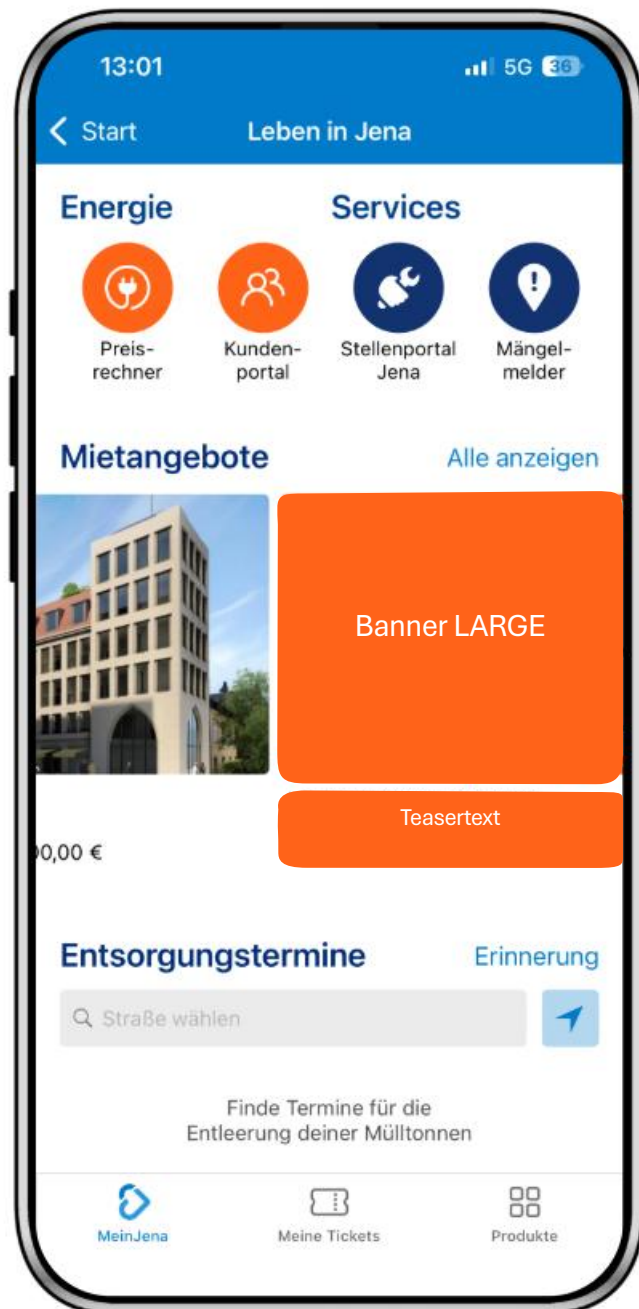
13:01 5G 36

Start Leben in Jena

Energie Services

Preisrechner Kundenportal Stellenportal Jena Mängelmelder

Mietangebote Alle anzeigen

Banner LARGE

Teasertext

0,00 €

Entsorgungstermine Erinnerung

Straße wählen

Finde Termine für die Entleerung deiner Mülltonnen

MeinJena Meine Tickets Produkte